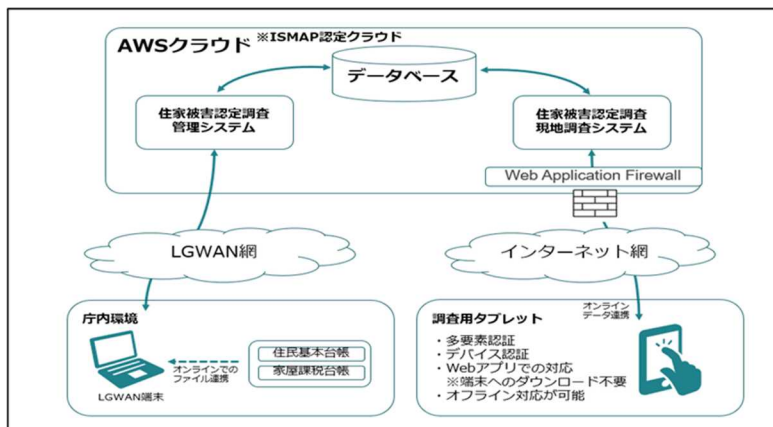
AWSクラウド ※ISMAP認定クラウド

データベース

住家被害認定調査
管理システム

住家被害認定調査
現地調査システム

Web Application Firewall

LGWAN網

インターネット網

庁内環境

LGWAN端末

オンラインでの
ファイル連携

住民基本台帳

家屋課税台帳

オンライン
データ連携

調査用タブレット

・多要素認証
・デバイス認証
・Webアプリでの対応
※端末へのダウンロード不要
・オフライン対応が可能